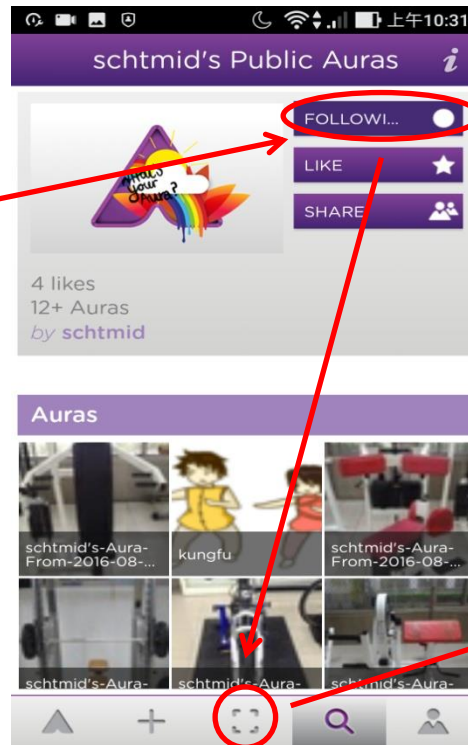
上午10:31

schtmid's Public Auras

FOLLOWI...

LIKE

SHARE

What's your Aura?

4 likes
12+ Auras
by schtmid

Auras

schtmid's-Aura-From-2016-08-...

kungfu

schtmid's-Aura-From-2016-08-...

schtmid's-Aura-

schtmid's-Aura-

schtmid's-Aura-